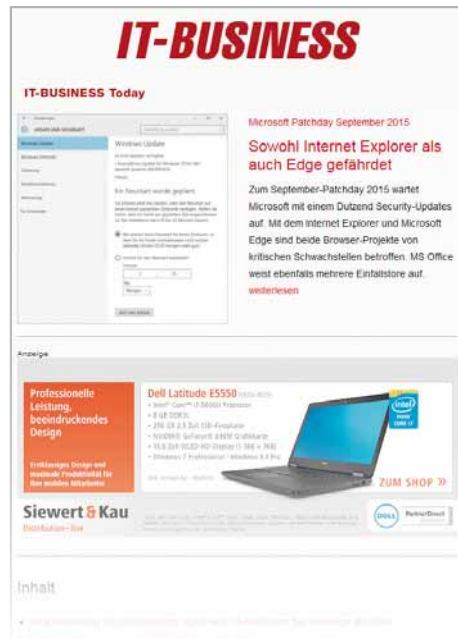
IT-BUSINESS

IT-BUSINESS Today

Windows Update

Ein Neustart wurde geplant

Microsoft Patchday September 2015

Sowohl Internet Explorer als auch Edge gefährdet

Zum September-Patchday 2015 wartet Microsoft mit einem Dutzend Security-Updates auf. Mit dem Internet Explorer und Microsoft Edge sind beide Browser-Projekte von kritischen Schwachstellen betroffen. MS Office weist ebenfalls mehrere Einfallstore auf. weiterlesen

Anzeige

Professionelle Leistung, beeindruckendes Design

Dell Latitude E5550

ZUM SHOP »

Siewert & Kau

Distribution · live

DELL

Inhalt

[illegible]